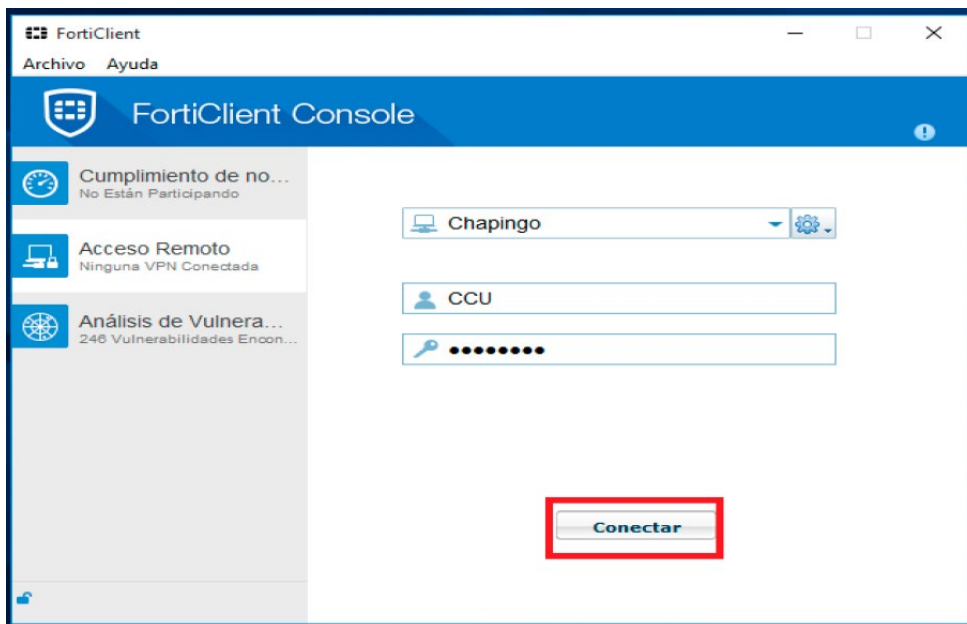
FortiClient

Archivo Ayuda

FortiClient Console

Cumplimiento de no...
No Están Participando

Acceso Remoto
Ninguna VPN Conectada

Análisis de Vulnera...
246 Vulnerabilidades Encon...

Chapingo

CCU

●●●●●●●●

Conectar